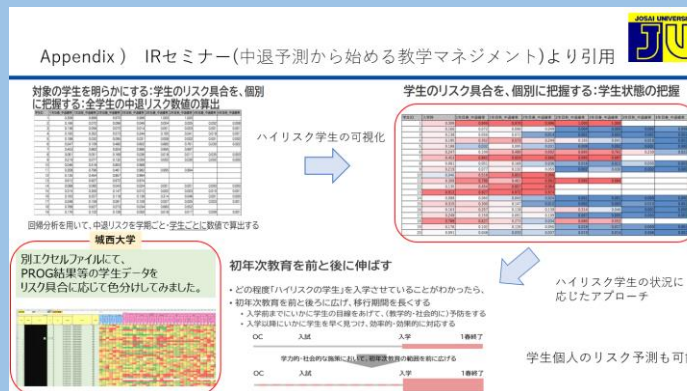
JOSAI UNIVERSITY

JU

Appendix） IRセミナー(中退予測から始める教学マネジメント)より引用

対象の学生を明らかにする:学生のリスク具合を、個別に把握する:全学生の中退リスク数値の算出

回帰分析を用いて、中退リスクを学期ごと・学生ごとに数値で算出する

ハイリスク学生の可視化

学生のリスク具合を、個別に把握する:学生状態の把握

城西大学

別エクセルファイルにて、PROG結果等の学生データをリスク具合に応じて色分けしてみました。

初年次教育を前と後に伸ばす

・どの程度「ハイリスクの学生」を入学させていることがわかったら、

・初年次教育を前と後ろに広げ、移行期間を長くする

・入学前までにいかに学生の目線をあげて、(教学的・社会的に)予防をする

・入学以降にいかに学生を早く見つけ、効率的・効果的に対応する

OC 入試 入学 1春終了

学力的・社会的な施策において、初年次教育の範囲を前に広げる

OC 入試 入学 1春終了

ハイリスク学生の状況に応じたアプローチ

学生個人のリスク予測も可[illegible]